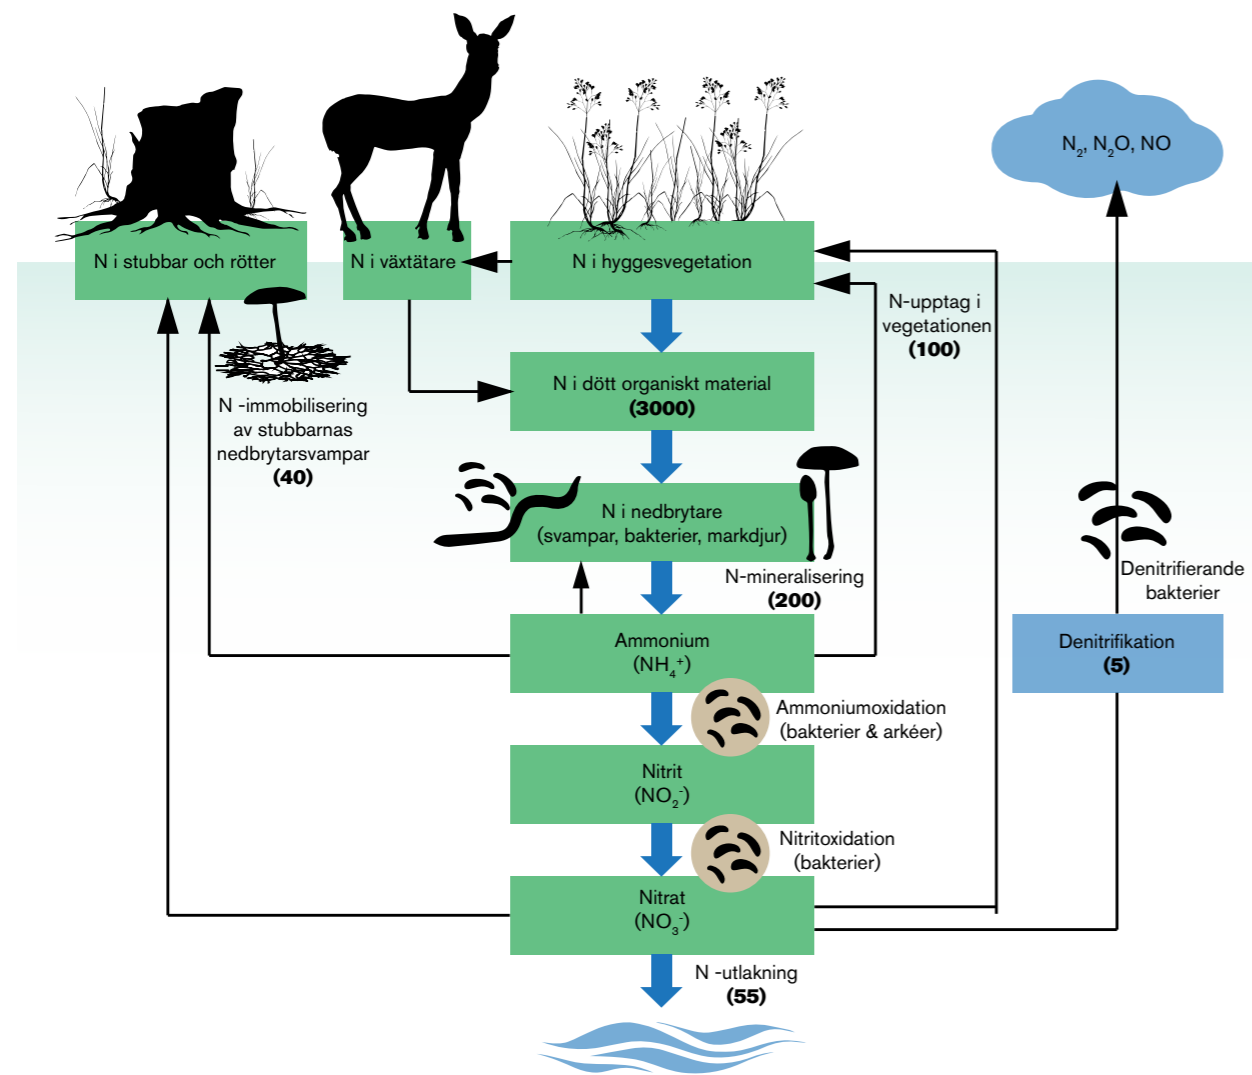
$N_2$, $N_2O$, NO

N i stubbar och rötter

N i växtätare

N i hyggesvegetation

N-upptag i vegetationen
**(100)**

N i dött organiskt material
**(3000)**

N -immobilisering av stubbarnas nedbrytarsvampar
**(40)**

N i nedbrytare
(svampar, bakterier, markdjur)

N-mineralisering
**(200)**

Denitrifierande bakterier

Ammonium
($NH_4^+$)

Denitrifikation
**(5)**

Ammoniumoxidation
(bakterier & arkéer)

Nitrit
($NO_2^-$)

Nitritoxidation
(bakterier)

Nitrat
($NO_3^-$)

N -utlakning
**(55)**